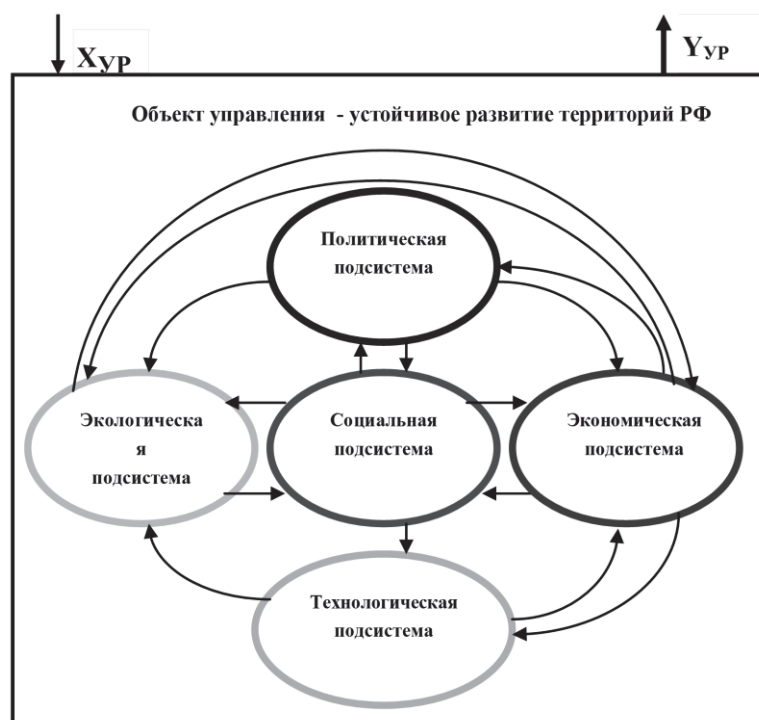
$X_{УР}$

$Y_{УР}$

Объект управления - устойчивое развитие территорий РФ

Политическая подсистема

Экологическа я подсистема

Социальная подсистема

Экономическая подсистема

Технологическая подсистема